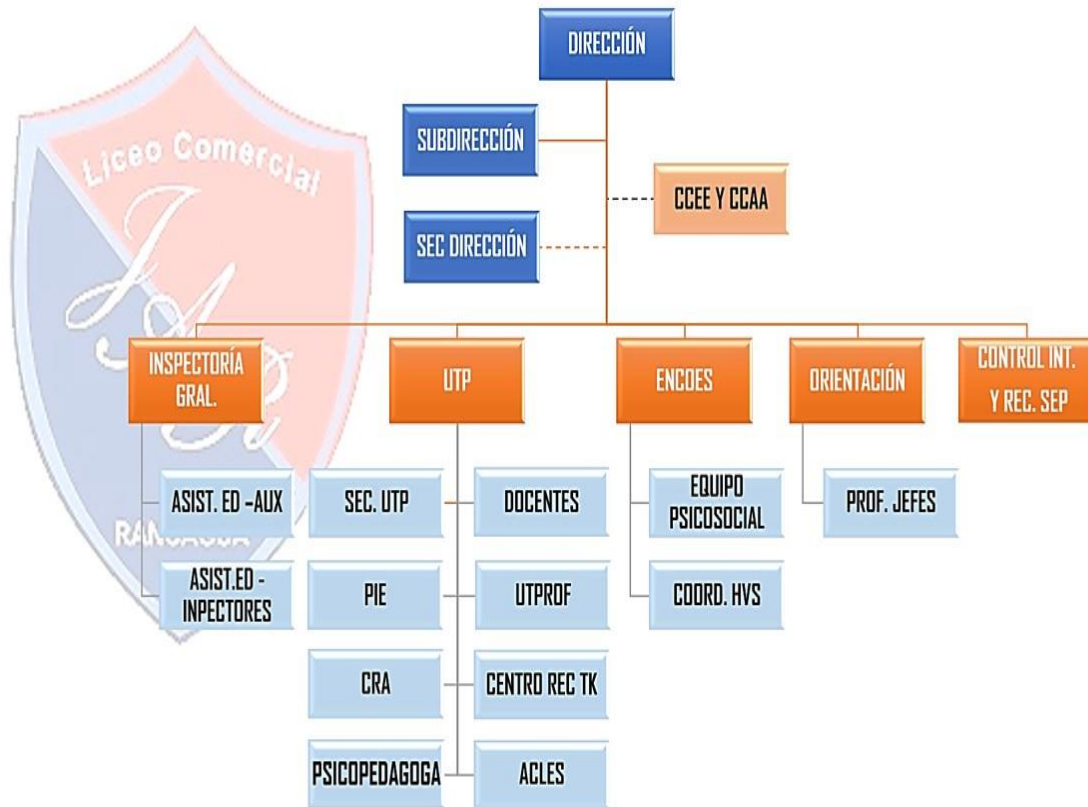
Liceo Comercial

RANCAGUA

DIRECCIÓN

SUBDIRECCIÓN

CCEE Y CCAA

SEC DIRECCIÓN

INSPECTORÍA GRAL.

UTP

ENCOES

ORIENTACIÓN

CONTROL INT. Y REC. SEP

ASIST. ED -AUX

ASIST.ED - INPECTORES

SEC. UTP

DOCENTES

PIE

UTPROF

CRA

CENTRO REC TK

PSICOPEDAGOGA

ACLES

EQUIPO PSICOSOCIAL

COORD. HVS

PROF. JEFES